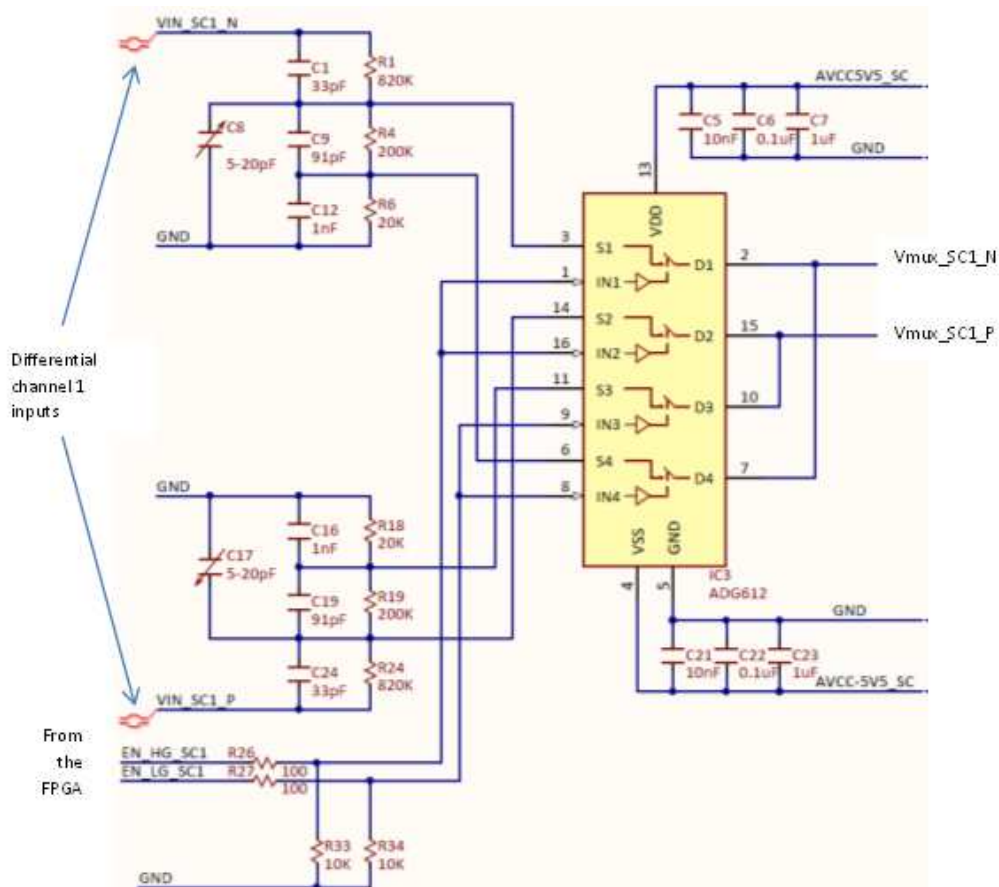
VIN_SC1_N

C1
33pF

R1
820K

C8
5-20pF

C9
91pF

R4
200K

C12
1nF

R6
20K

GND

AVCC5V5_SC

C5
10nF

C6
0.1uF

C7
1uF

GND

13

VDD

3
S1
1
IN1
D1
2
Vmux_SC1_N

14
S2
16
IN2
D2
15
Vmux_SC1_P

11
S3
9
IN3
D3
10

6
S4
8
IN4
D4
7

VSS
GND
4
5
IC3
ADG612

Differential channel 1 inputs

GND

C16
1nF

R18
20K

C17
5-20pF

C19
91pF

R19
200K

C24
33pF

R24
820K

VIN_SC1_P

GND

C21
10nF

C22
0.1uF

C23
1uF

AVCC-5V5_SC

From the FPGA

EN_HG_SC1
R26
100
EN_LG_SC1
R27
100

R33
10K

R34
10K

GND